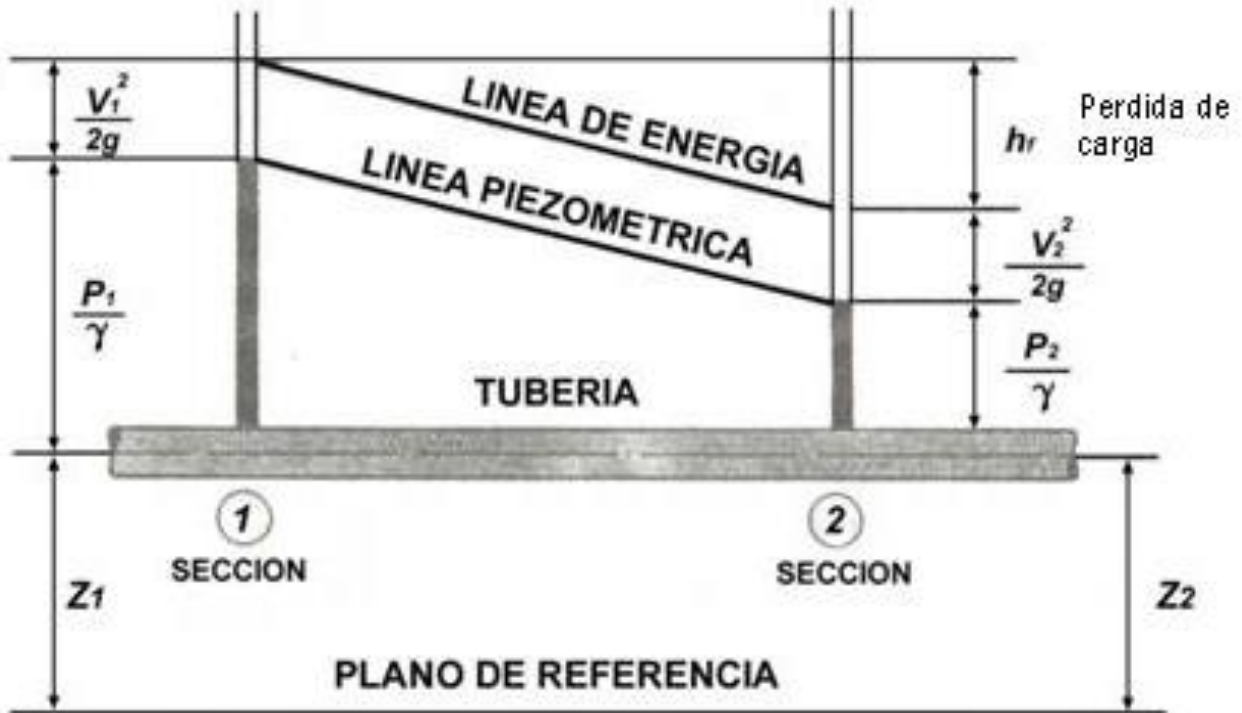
$\frac{V_1^2}{2g}$

LINEA DE ENERGIA

$h_f$

Perdida de carga

LINEA PIEZOMETRICA

$\frac{V_2^2}{2g}$

$\frac{P_1}{\gamma}$

TUBERIA

$\frac{P_2}{\gamma}$

1
SECCION

2
SECCION

$Z_1$

$Z_2$

PLANO DE REFERENCIA